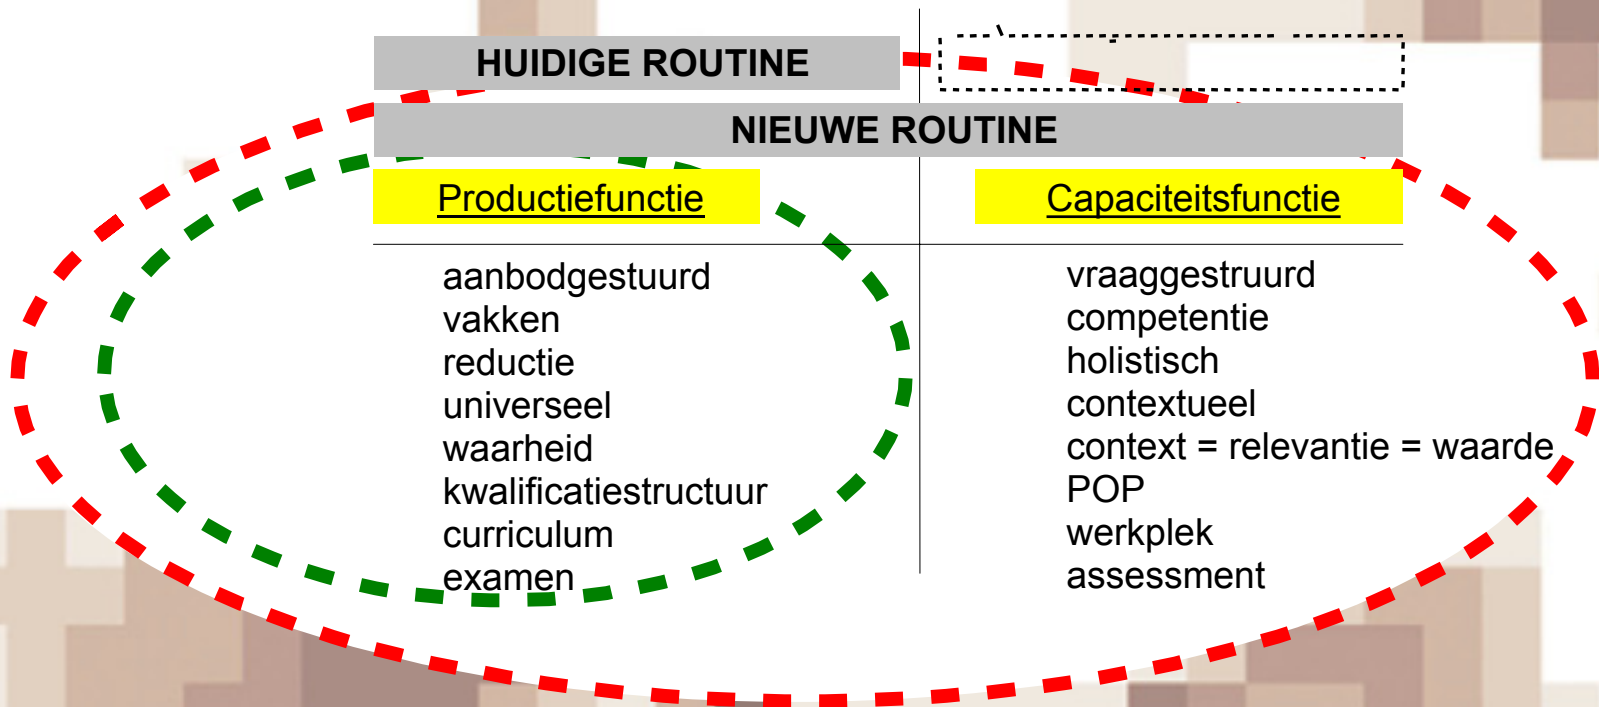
HUIDIGE ROUTINE

NIEUWE ROUTINE

| Productiefunctie | Capaciteitsfunctie |
|---|---|
| aanbodgestuurd<br>vakken<br>reductie<br>universeel<br>waarheid<br>kwalificatiestructuur<br>curriculum<br>examen | vraaggestruurd<br>competentie<br>holistisch<br>contextueel<br>context = relevantie = waarde<br>POP<br>werkplek<br>assessment |